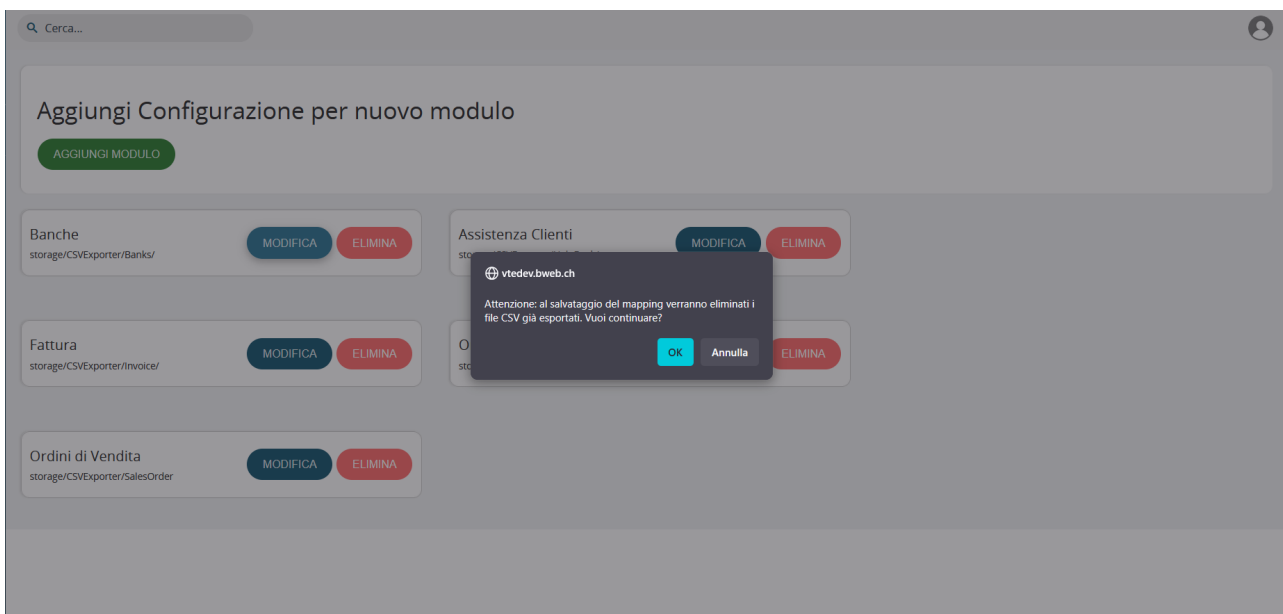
Cerca...

Aggiungi Configurazione per nuovo modulo

AGGIUNGI MODULO

Banche
storage/CSVExporter/Banks/
MODIFICA ELIMINA

Assistenza Clienti
sto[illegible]
MODIFICA ELIMINA

vtedev.bweb.ch

Attenzione: al salvataggio del mapping verranno eliminati i file CSV già esportati. Vuoi continuare?

OK Annulla

Fattura
storage/CSVExporter/Invoice/
MODIFICA ELIMINA

O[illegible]
sto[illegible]
ELIMINA

Ordini di Vendita
storage/CSVExporter/SalesOrder
MODIFICA ELIMINA